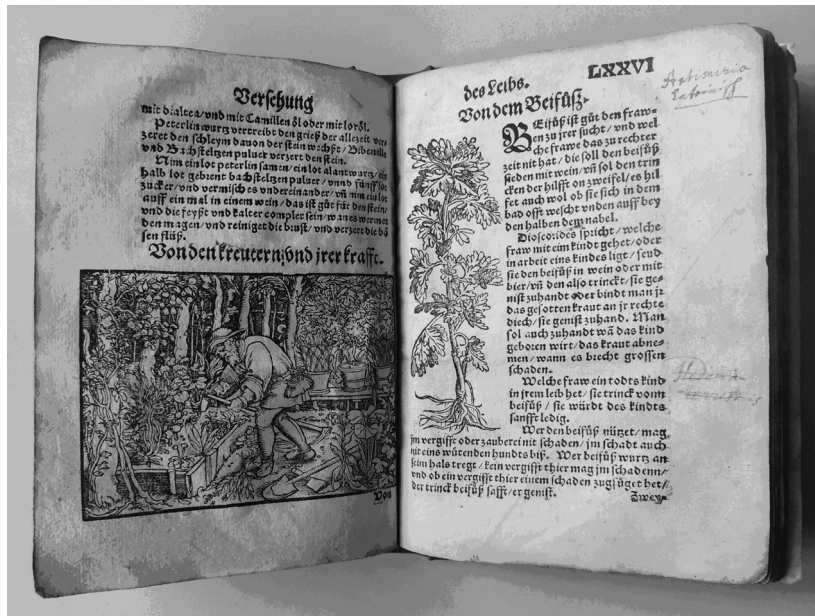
Verſehung

mit dialtea/vnd mit Camillen öl oder mit loröl.
Peterlin wurtz vertreibt den grieß der allzeit verzeret den ſchleym dauon der ſtein wächßt/ Bibenelle vnd Bachſteltzen pulver verzert den ſtein.
Nim ein lot peterlin ſamen/ ein lot alant wurtz/ ein halb lot gebrent bachſteltzen pulver/ vnnd fünff lot zucker/ vnd vermiſch es vndereinander/ vñ nim ein lot auff ein mal in einem wein/ das iſt gůt für den ſtein/ vnd die feyſt vnd kalter complex ſein/ wañ es wermet den magen/ vnd reiniget die bruſt/ vnd verzert die böſen flüß.

Von den kreutern: vnd irer krafft.

Von

des Leibs. LXXVI

Von dem Beifůß.

Beifůß iſt gůt den frawen zu irer ſucht/ vnd welche frawe das zu rechter zeit nit hat/ die ſoll den beifůß ſieden mit wein/ vñ ſol den trincken der hilfft on zweifel/ es hilfft auch wol ob ſie ſich in dem bad offt weſcht vnden auff bey den halben dem nabel.
Dioſcorides ſpricht/ welche fraw mit eim kindt gehet/ oder in arbeit eins kindes ligt/ ſeudt ſie den beifůß in wein oder mit bier/ vñ den alſo trinckt/ ſie geniſt zuhandt oder bindt man jr das geſotten kraut an jr rechte diech/ ſie geniſt zuhand. Man ſol auch zuhandt wañ das kind geboren wirt/ das kraut abnemen/ wann es bricht groſſen ſchaden.
Welche fraw ein todts kind in jrem leib het/ ſie trinck vom beifůß/ ſie würdt des kindts ſanfft ledig.
Wer den beifůß nützet/ mag jm vergifft oder zauberei nit ſchaden/ jm ſchadt auch nit eins wütenden hundts biß. Wer beifůß wurtz an ſeim hals tregt/ kein vergifft thier mag jm ſchaden/ vnd ob ein vergifft thier einem ſchaden zugfüget het/ der trinck beifůß ſafft/ er geniſt.

Zwey-

Artemisia
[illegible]

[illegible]